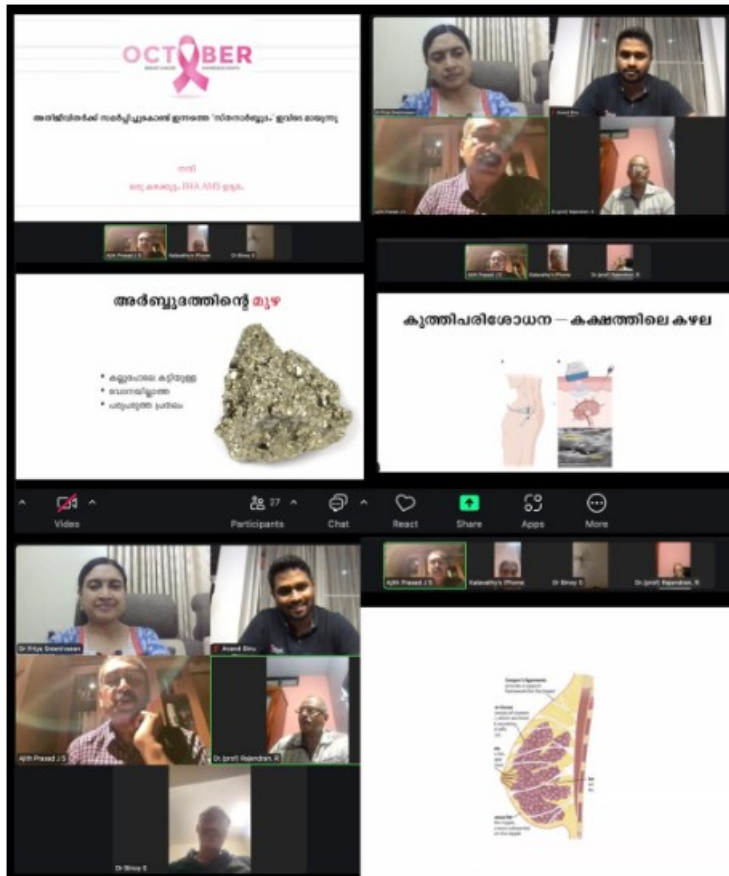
OCTOBER

അറിവിലേക്ക് സമർപ്പിച്ചുകൊണ്ട് ഇന്നത്തെ "സ്തനാർബ്ബുദം" ഇവിടെ മായുന്നു

നന്ദി

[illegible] IMA AMS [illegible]

Ajith Prasad J S
Kalavathy's iPhone
Dr Binoy S

Dr Priya Sreedharan
Anand Binu
Ajith Prasad J S
Dr (prof) Rajendran. R

Ajith Prasad J S
Kalavathy's iPhone
Dr (prof) Rajendran. R

അർബ്ബുദത്തിന്റെ മുഴ

• കല്ലുപോലെ കട്ടിയുള്ള
• വേദനയില്ലാത്ത
• പരുപരുത്ത പ്രതലം

കുത്തിപരിശോധന – കക്ഷത്തിലെ കഴല

Video
27
Participants
Chat
React
Share
Apps
More

Dr Priya Sreedharan
Anand Binu
Ajith Prasad J S
Dr (prof) Rajendran. R
Dr Binoy S

Ajith Prasad J S
Kalavathy's iPhone
Dr Binoy S
Dr (prof) Rajendran. R

Cooper's ligaments
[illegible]